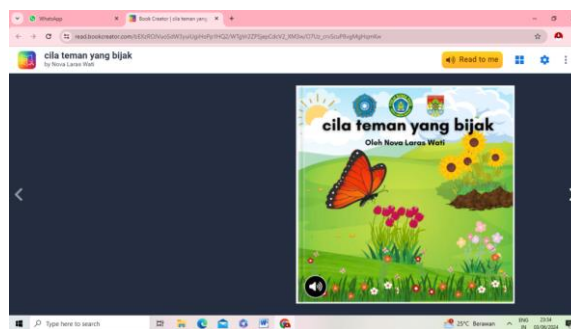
WhatsApp
Book Creator | cila teman yang
read.bookcreator.com/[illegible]

cila teman yang bijak
by Nova Laras Wati

Read to me

cila teman yang bijak
Oleh Nova Laras Wati

Type here to search
25°C Berawan
ENG IN
23:04
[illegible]